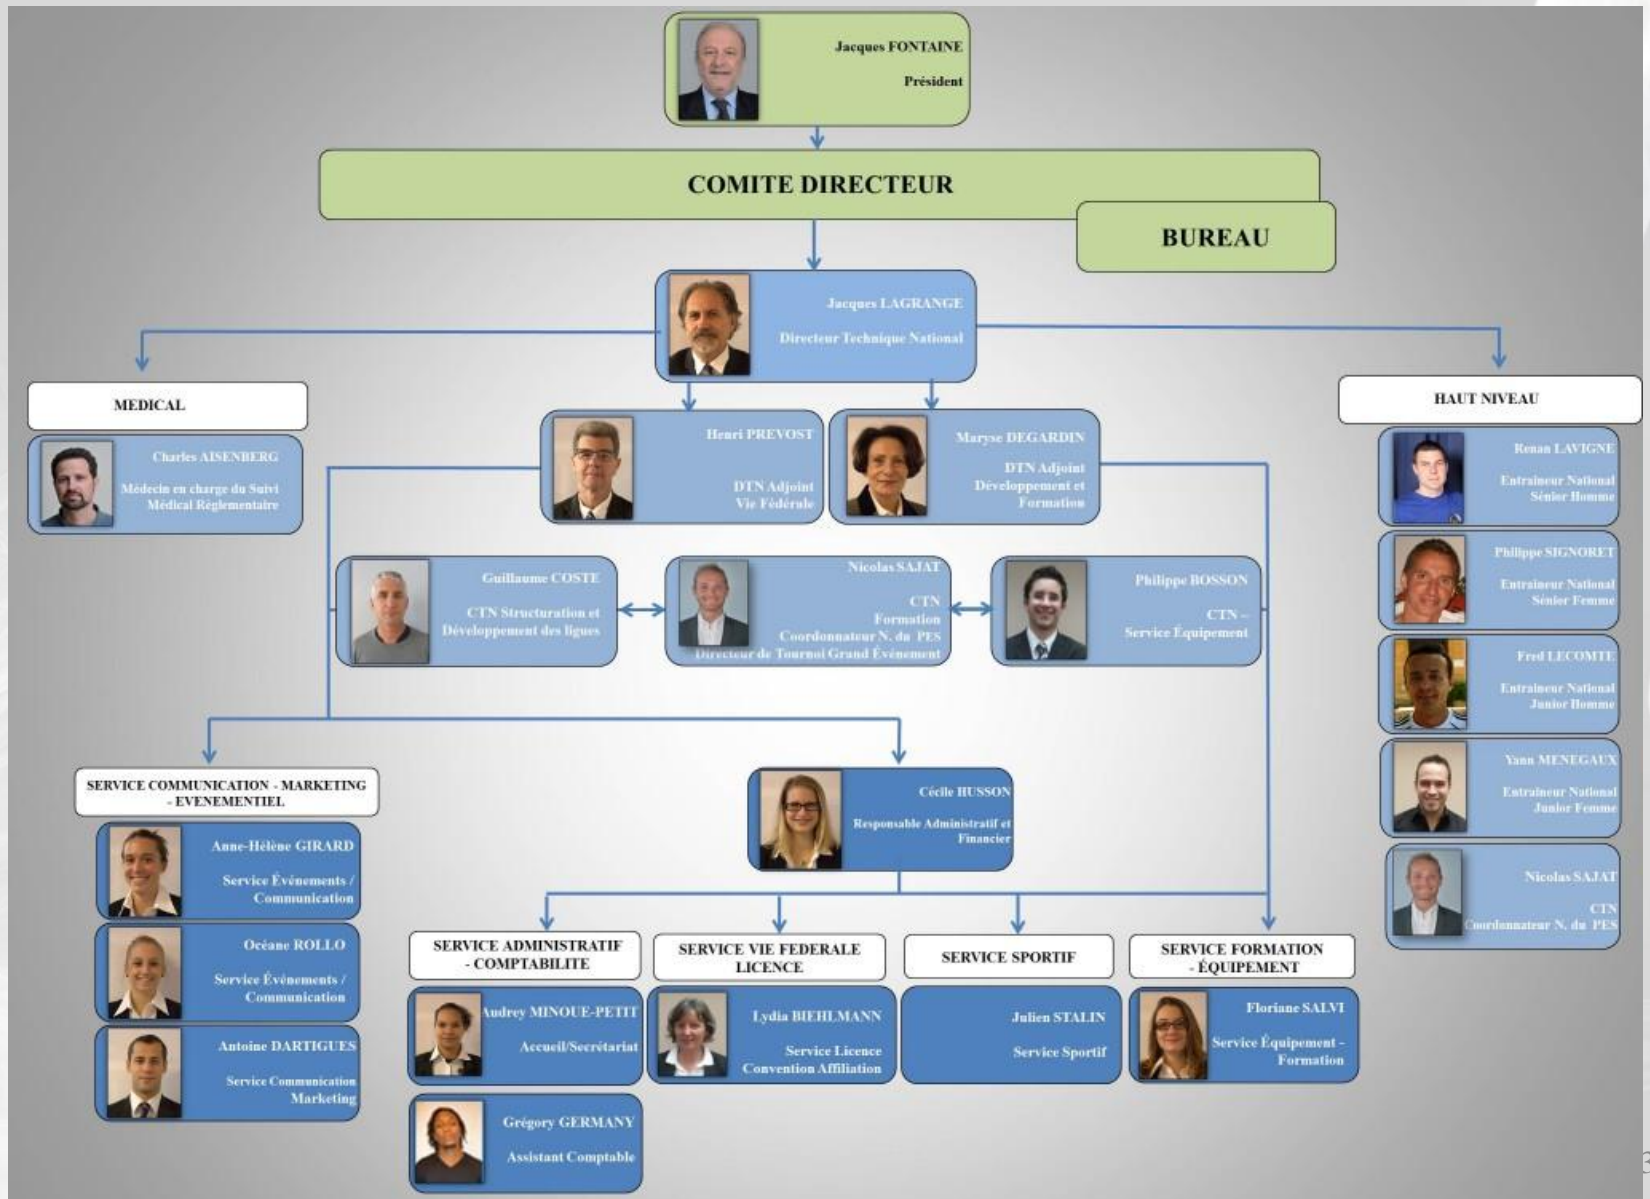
Jacques FONTAINE
Président

COMITE DIRECTEUR

BUREAU

Jacques LAGRANGE
Directeur Technique National

MEDICAL

Charles AISENBERG
Médecin en charge du Suivi Médical Réglementaire

HAUT NIVEAU

Renan LAVIGNE
Entraîneur National Sénior Homme

Philippe SIGNORET
Entraîneur National Sénior Femme

Fred LECOMTE
Entraîneur National Junior Homme

Yann MENEGAUX
Entraîneur National Junior Femme

Nicolas SAJAT
CTN
Coordonnateur N. du PES

Henri PREVOST
DTN Adjoint
Vie Fédérale

Maryse DEGARDIN
DTN Adjoint
Développement et Formation

Guillaume COSTE
CTN Structuration et Développement des ligues

Nicolas SAJAT
CTN
Formation
Coordonnateur N. du PES
Directeur de Tournoi Grand Événement

Philippe BOSSON
CTN -
Service Équipement

SERVICE COMMUNICATION - MARKETING - EVENEMENTIEL

Anne-Hélène GIRARD
Service Événements / Communication

Océane ROLLO
Service Événements / Communication

Antoine DARTIGUES
Service Communication Marketing

Cécile HUSSON
Responsable Administratif et Financier

SERVICE ADMINISTRATIF - COMPTABILITE

Audrey MINOUE-PETIT
Accueil/Secrétariat

Grégory GERMANY
Assistant Comptable

SERVICE VIE FEDERALE LICENCE

Lydia BIEHLMANN
Service Licence
Convention Affiliation

SERVICE SPORTIF

Julien STALIN
Service Sportif

SERVICE FORMATION - ÉQUIPEMENT

Floriane SALVI
Service Équipement - Formation